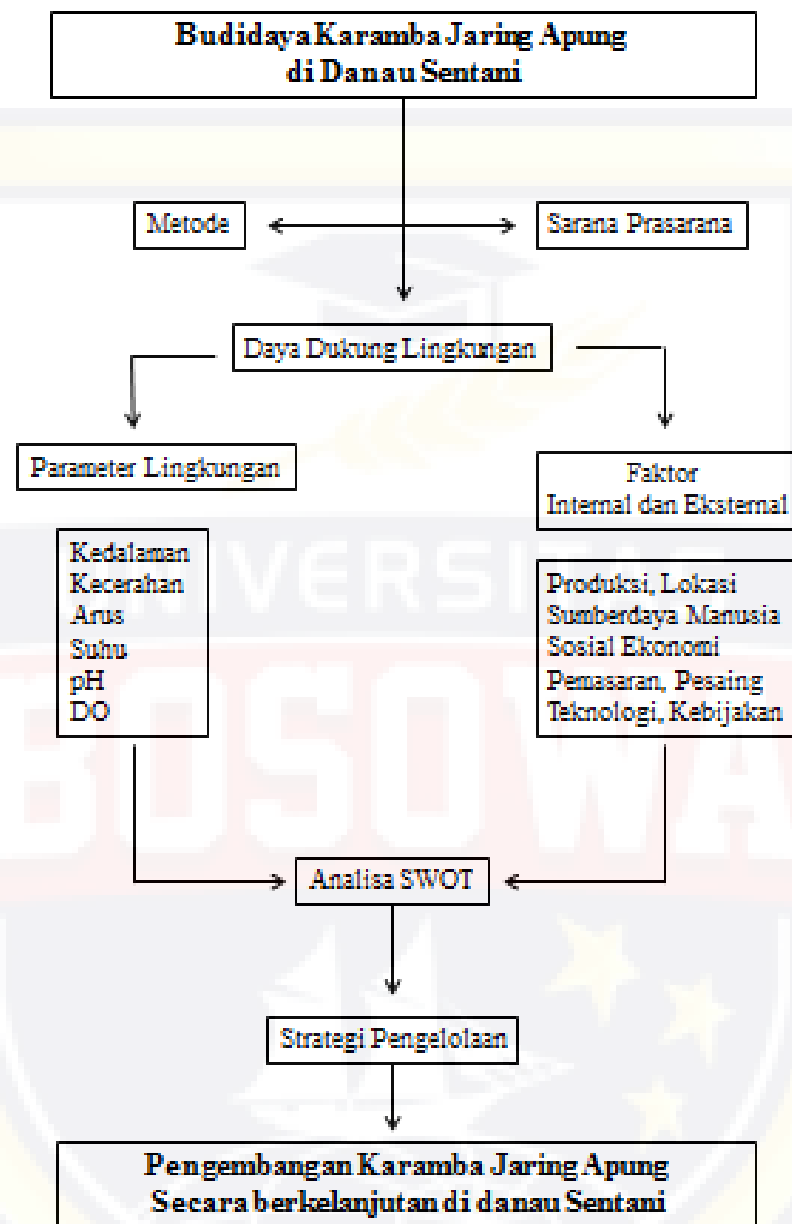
Budidaya Karamba Jaring Apung di Danau Sentani

Metode

Sarana Prasarana

Daya Dukung Lingkungan

Parameter Lingkungan

Faktor Internal dan Eksternal

Kedalaman
Kecerahan
Arus
Suhu
pH
DO

Produksi, Lokasi
Sumberdaya Manusia
Sosial Ekonomi
Pemasaran, Pesaing
Teknologi, Kebijakan

UNIVERSITAS BOSOWA

Analisa SWOT

Strategi Pengelolaan

Pengembangan Karamba Jaring Apung Secara berkelanjutan di danau Sentani